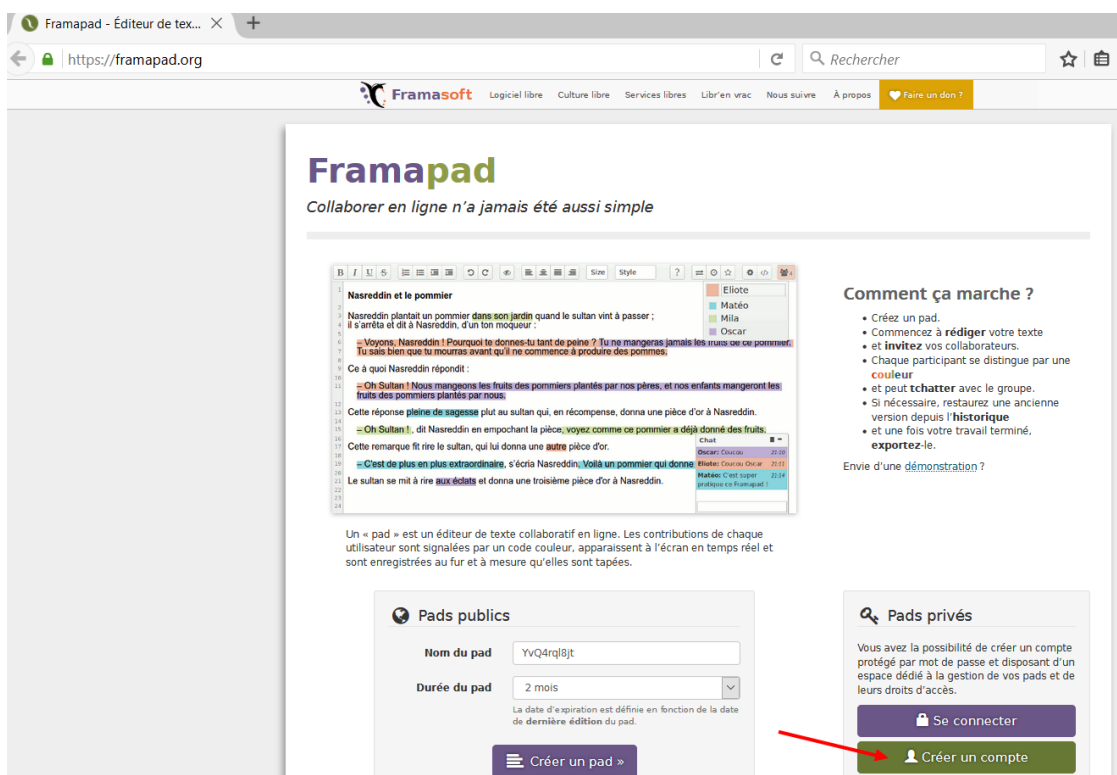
Framapad - Éditeur de tex... ✕ +

https://framapad.org

Rechercher

Framasoft Logiciel libre Culture libre Services libres Libr'en vrac Nous suivre À propos Faire un don ?

Framapad

Collaborer en ligne n'a jamais été aussi simple

Size Style

Eliote
Matéo
Mila
Oscar

Nasreddin et le pommier

Nasreddin plantait un pommier dans son jardin quand le sultan vint à passer ; il s'arrêta et dit à Nasreddin, d'un ton moqueur :

– Voyons, Nasreddin ! Pourquoi te donnes-tu tant de peine ? Tu ne mangeras jamais les fruits de ce pommier. Tu sais bien que tu mourras avant qu'il ne commence à produire des pommes.

Ce à quoi Nasreddin répondit :

– Oh Sultan ! Nous mangeons les fruits des pommiers plantés par nos pères, et nos enfants mangeront les fruits des pommiers plantés par nous.

Cette réponse pleine de sagesse plut au sultan qui, en récompense, donna une pièce d'or à Nasreddin.

– Oh Sultan ! , dit Nasreddin en empochant la pièce, voyez comme ce pommier a déjà donné des fruits.

Cette remarque fit rire le sultan, qui lui donna une autre pièce d'or.

– C'est de plus en plus extraordinaire, s'écria Nasreddin. Voilà un pommier qui donne

Le sultan se mit à rire aux éclats et donna une troisième pièce d'or à Nasreddin.

Chat
Oscar: Coucou 21:10
Eliote: Coucou Oscar 21:11
Matéo: C'est super pratique ce Framapad ! 21:14

Comment ça marche ?

• Créez un pad.
• Commencez à rédiger votre texte
• et invitez vos collaborateurs.
• Chaque participant se distingue par une couleur
• et peut tchatter avec le groupe.
• Si nécessaire, restaurez une ancienne version depuis l'historique
• et une fois votre travail terminé, exportez-le.

Envie d'une démonstration ?

Un « pad » est un éditeur de texte collaboratif en ligne. Les contributions de chaque utilisateur sont signalées par un code couleur, apparaissent à l'écran en temps réel et sont enregistrées au fur et à mesure qu'elles sont tapées.

Pads publics

Nom du pad YvQ4rql8jt

Durée du pad 2 mois

La date d'expiration est définie en fonction de la date de dernière édition du pad.

Créer un pad »

Pads privés

Vous avez la possibilité de créer un compte protégé par mot de passe et disposant d'un espace dédié à la gestion de vos pads et de leurs droits d'accès.

Se connecter

Créer un compte